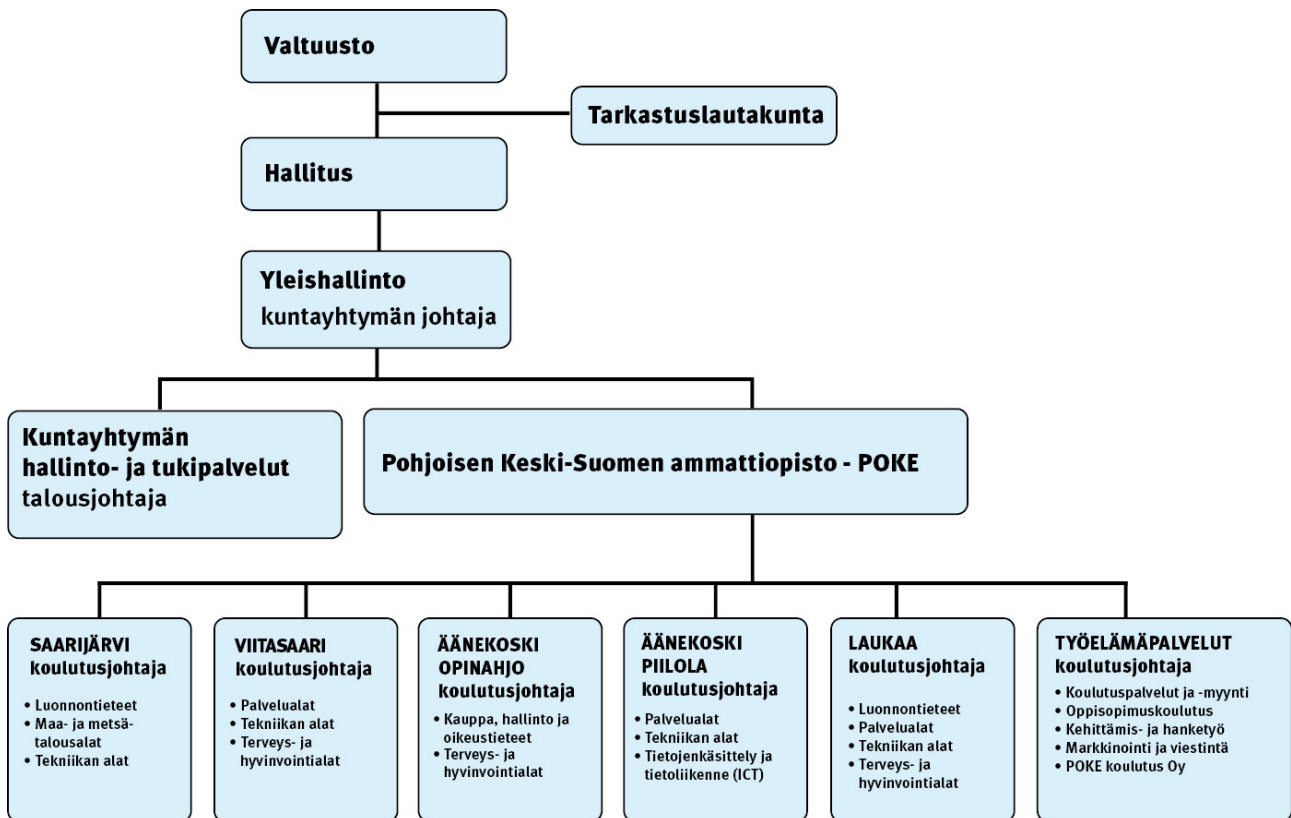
Valtuusto

Tarkastuslautakunta

Hallitus

Yleishallinto
kuntayhtymän johtaja

Kuntayhtymän hallinto- ja tukipalvelut
talousjohtaja

Pohjoisen Keski-Suomen ammattiopisto - POKE

SAARIJÄRVI
koulutusjohtaja
• Luonnontieteet
• Maa- ja metsätalousalat
• Tekniikan alat

VIITASAARI
koulutusjohtaja
• Palvelualat
• Tekniikan alat
• Terveys- ja hyvinvointialat

ÄÄNEKOSKI
OPINAHJO
koulutusjohtaja
• Kauppa, hallinto ja oikeustieteet
• Terveys- ja hyvinvointialat

ÄÄNEKOSKI
PIILOLA
koulutusjohtaja
• Palvelualat
• Tekniikan alat
• Tietojenkäsittely ja tietoliikenne (ICT)

LAUKAA
koulutusjohtaja
• Luonnontieteet
• Palvelualat
• Tekniikan alat
• Terveys- ja hyvinvointialat

TYÖELÄMÄPALVELUT
koulutusjohtaja
• Koulutuspalvelut ja -myynti
• Oppisopimuskoulutus
• Kehittämis- ja hanketyö
• Markkinointi ja viestintä
• POKE koulutus Oy